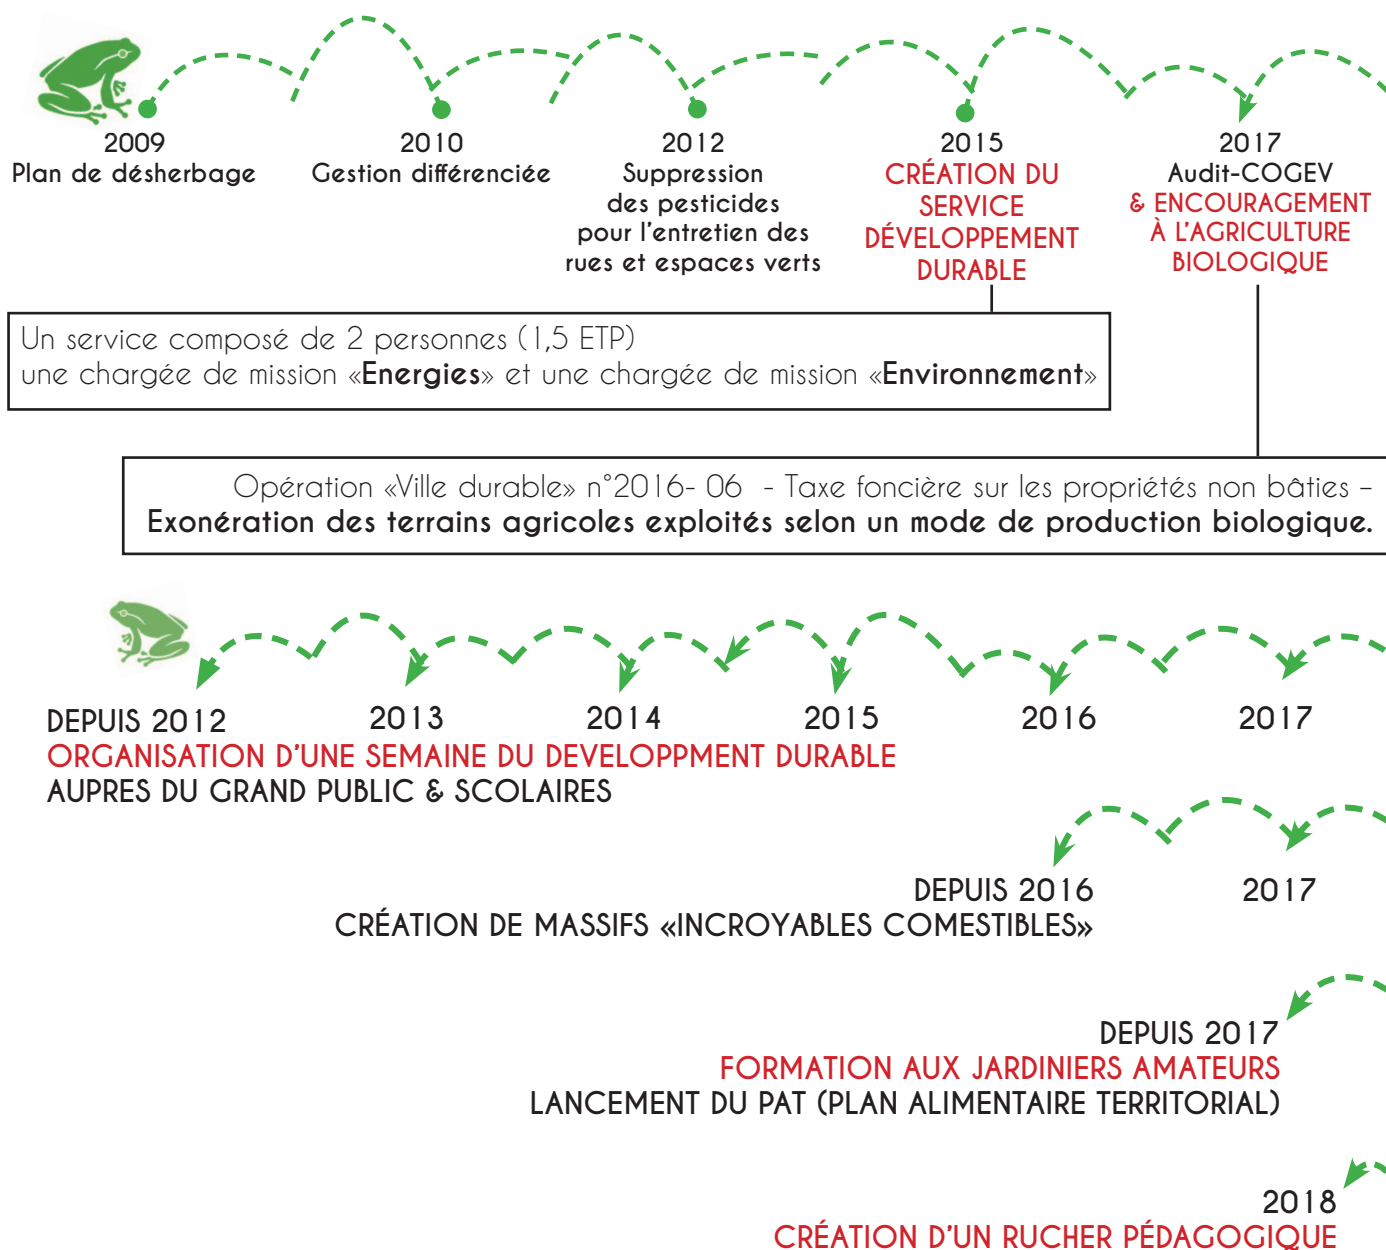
2009
Plan de désherbage

2010
Gestion différenciée

2012
Suppression des pesticides pour l'entretien des rues et espaces verts

2015
CRÉATION DU SERVICE DÉVELOPPEMENT DURABLE

2017
Audit-COGEV
& ENCOURAGEMENT À L'AGRICULTURE BIOLOGIQUE

Un service composé de 2 personnes (1,5 ETP)
une chargée de mission «**Energies**» et une chargée de mission «**Environnement**»

Opération «Ville durable» n°2016- 06 - Taxe foncière sur les propriétés non bâties –
**Exonération des terrains agricoles exploités selon un mode de production biologique.**

DEPUIS 2012 2013 2014 2015 2016 2017
ORGANISATION D'UNE SEMAINE DU DEVELOPPMENT DURABLE
AUPRES DU GRAND PUBLIC & SCOLAIRES

DEPUIS 2016 2017
CRÉATION DE MASSIFS «INCROYABLES COMESTIBLES»

DEPUIS 2017
FORMATION AUX JARDINIERS AMATEURS
LANCEMENT DU PAT (PLAN ALIMENTAIRE TERRITORIAL)

2018
CRÉATION D'UN RUCHER PÉDAGOGIQUE